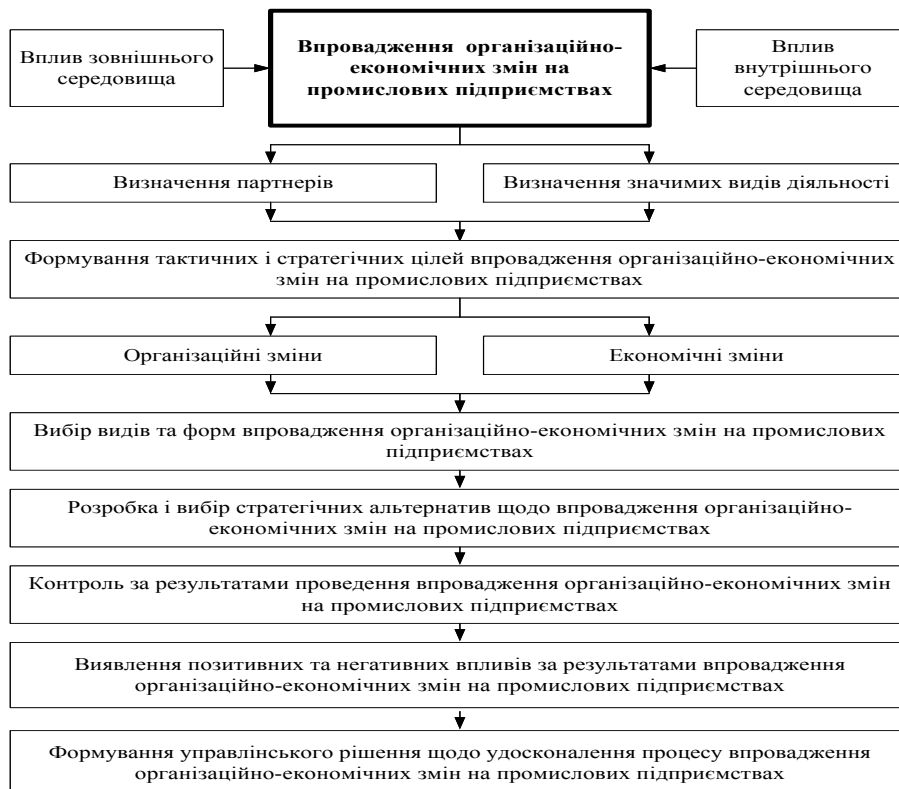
Вплив зовнішнього середовища

Впровадження організаційно-економічних змін на промислових підприємствах

Вплив внутрішнього середовища

Визначення партнерів

Визначення значимих видів діяльності

Формування тактичних і стратегічних цілей впровадження організаційно-економічних змін на промислових підприємствах

Організаційні зміни

Економічні зміни

Вибір видів та форм впровадження організаційно-економічних змін на промислових підприємствах

Розробка і вибір стратегічних альтернатив щодо впровадження організаційно-економічних змін на промислових підприємствах

Контроль за результатами проведення впровадження організаційно-економічних змін на промислових підприємствах

Виявлення позитивних та негативних впливів за результатами впровадження організаційно-економічних змін на промислових підприємствах

Формування управлінського рішення щодо удосконалення процесу впровадження організаційно-економічних змін на промислових підприємствах